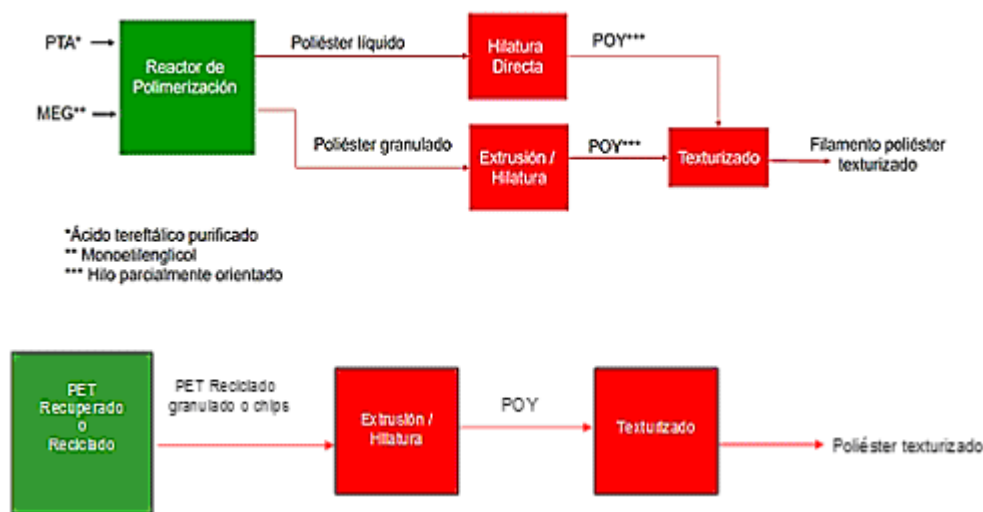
PTA*

MEG**

Reactor de Polimerización

Poliéster líquido

Hilatura Directa

POY***

Poliéster granulado

Extrusión / Hilatura

POY***

Texturizado

Filamento poliéster texturizado

*Ácido tereftálico purificado
** Monoetilenglicol
*** Hilo parcialmente orientado

PET Recuperado o Reciclado

PET Reciclado granulado o chips

Extrusión / Hilatura

POY

Texturizado

Poliéster texturizado